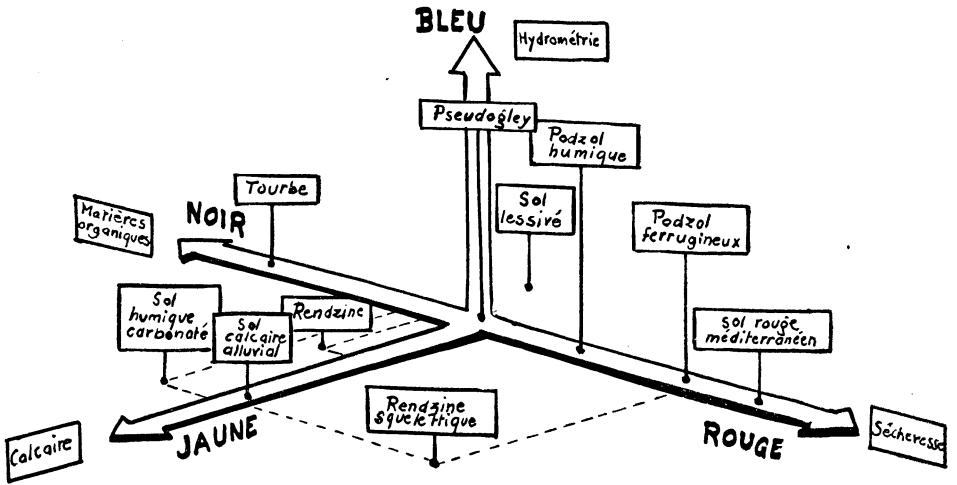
BLEU

Hydrométrie

Pseudogley

Podzol humique

Sol lessivé

Tourbe

Matières organiques

NOIR

Podzol ferrugineux

Sol humique carbonaté

Rendzine

Sol calcaire alluvial

Sol rouge méditerranéen

Rendzine squelettique

Calcaire

JAUNE

ROUGE

Sécheresse